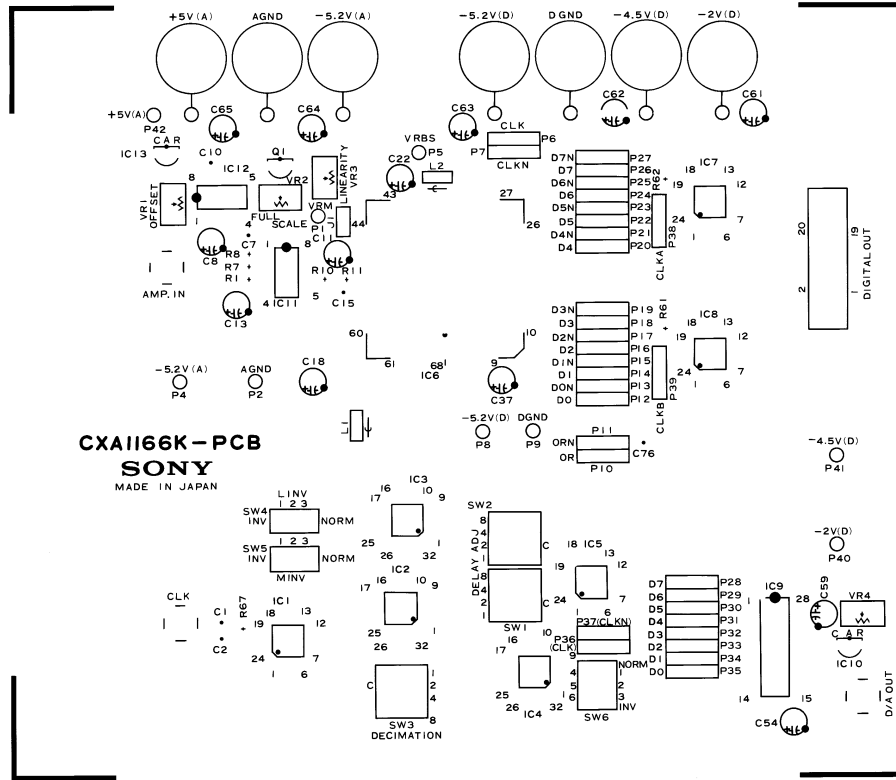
+5V(A) AGND -5.2V(A) -5.2V(D) DGND -4.5V(D) -2V(D)

+5V(A)
P42
C65 C64 C63 C62 C61
CAR
IC13 C10
Q1
IC12
LINEARITY
VR3
VRBS
P5
C22
CLK
P7 P6
CLKN
L2
8 5
VR1
OFFSET
1
VR2
FULL
SCALE
VRM
P1
C11
43
44
27
26
D7N P27
D7 P26
D6N P25
D6 P24
D5N P23
D5 P22
D4N P21
D4 P20
R62
P38
CLKA
18 IC7 13
19 12
24 7
1 6
20 19
2 1
DIGITAL OUT
4
C7
C8
R8
R7
R1
1 8
4 IC11 5
R10 R11
C15
AMP. IN
C13
60
61
68
IC6
10
9
C37
D3N P19
D3 P18
D2N P17
D2 P16
D1N P15
D1 P14
D0N P13
D0 P12
R61
P39
CLKB
18 IC8 13
19 12
24 7
1 6
-5.2V(A)
P4
AGND
P2
C18
L1
-5.2V(D)
P8
DGND
P9
P11
ORN
OR
P10
C76
-4.5V(D)
P41
CXA1166K-PCB
SONY
MADE IN JAPAN
LINV
SW4 1 2 3
INV NORM
SW5 1 2 3
MINV NORM
IC3
17 16 10 9
25 1
26 32
IC2
17 16 10 9
25 1
26 32
SW2
8
4
2
1
DELAY ADJ
C
8
4
2
1
C
SW1
18 IC5 13
19 12
24 7
1 6
10
-2V(D)
P40
CLK
C1
C2
R67
IC1
18 13
19 12
24 7
1 6
P37(CLKN)
P36
(CLK)
17 16 9
25
26 IC4 32
1
NORM
4 2
5 3
6 INV
SW6
D7 P28
D6 P29
D5 P30
D4 P31
D3 P32
D2 P33
D1 P34
D0 P35
IC9
28
1
14 15
C59
VR4
CAR
IC10
D/A OUT
C54
C 1
2
4
8
SW3
DECIMATION